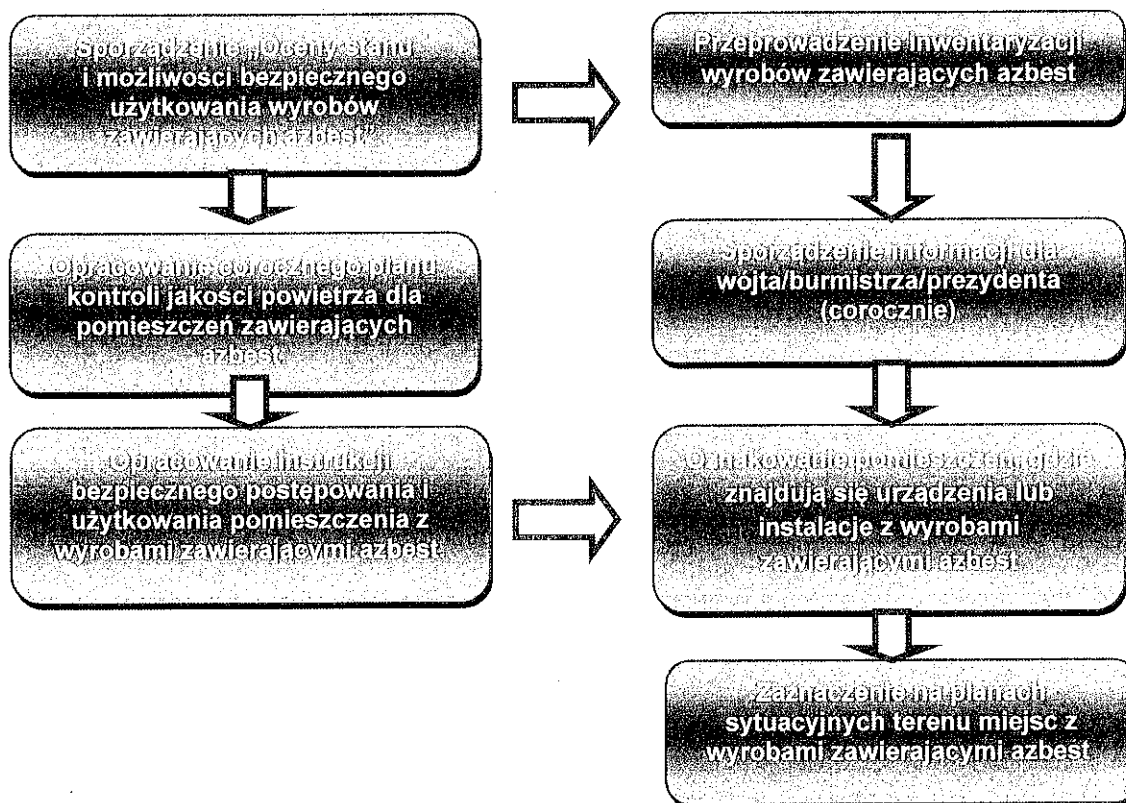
Sporządzenie „Oceny stanu i możliwości bezpiecznego użytkowania wyrobów zawierających azbest”

Opracowanie corocznego planu kontroli jakości powietrza dla pomieszczeń zawierających azbest

Opracowanie instrukcji bezpiecznego postępowania i użytkowania pomieszczenia z wyrobami zawierającymi azbest

Przeprowadzenie inwentaryzacji wyrobów zawierających azbest

Sporządzenie informacji dla wójta/burmistrza/prezydenta (corocznie)

Oznakowanie pomieszczeń gdzie znajdują się urządzenia lub instalacje z wyrobami zawierającymi azbest

Zaznaczenie na planach sytuacyjnych terenu miejsc z wyrobami zawierającymi azbest